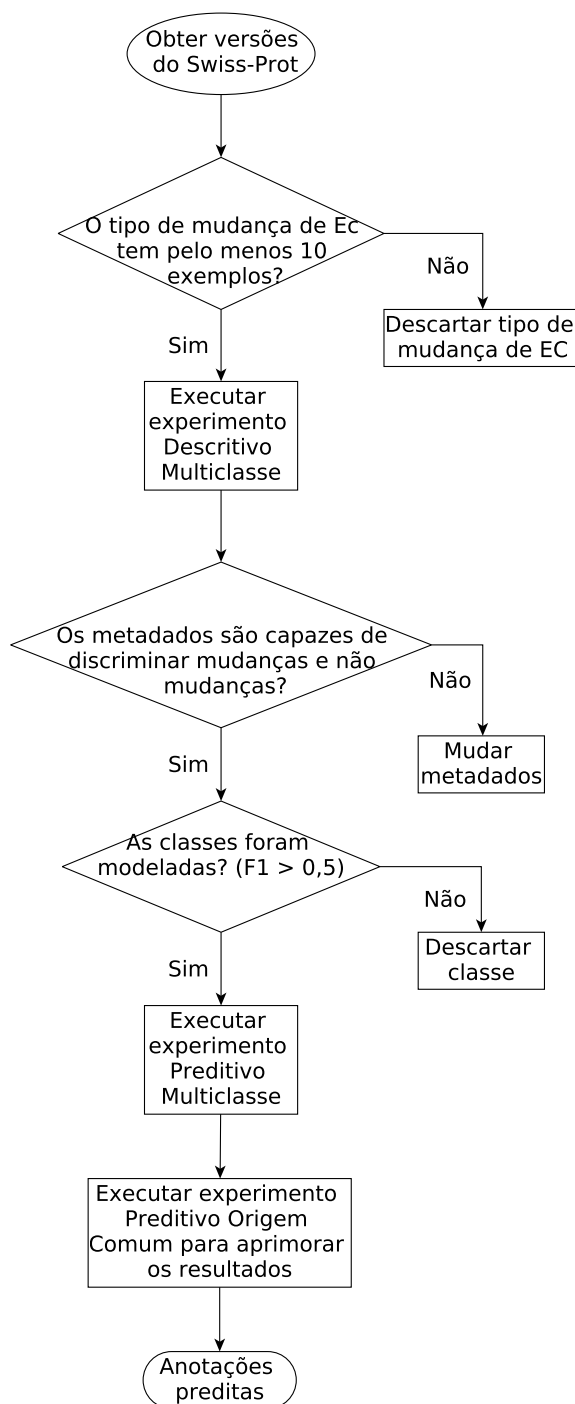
Obter versões do Swiss-Prot

O tipo de mudança de Ec tem pelo menos 10 exemplos?

Não

Descartar tipo de mudança de EC

Sim

Executar experimento Descritivo Multiclasse

Os metadados são capazes de discriminar mudanças e não mudanças?

Não

Mudar metadados

Sim

As classes foram modeladas? (F1 > 0,5)

Não

Descartar classe

Sim

Executar experimento Preditivo Multiclasse

Executar experimento Preditivo Origem Comum para aprimorar os resultados

Anotações preditas